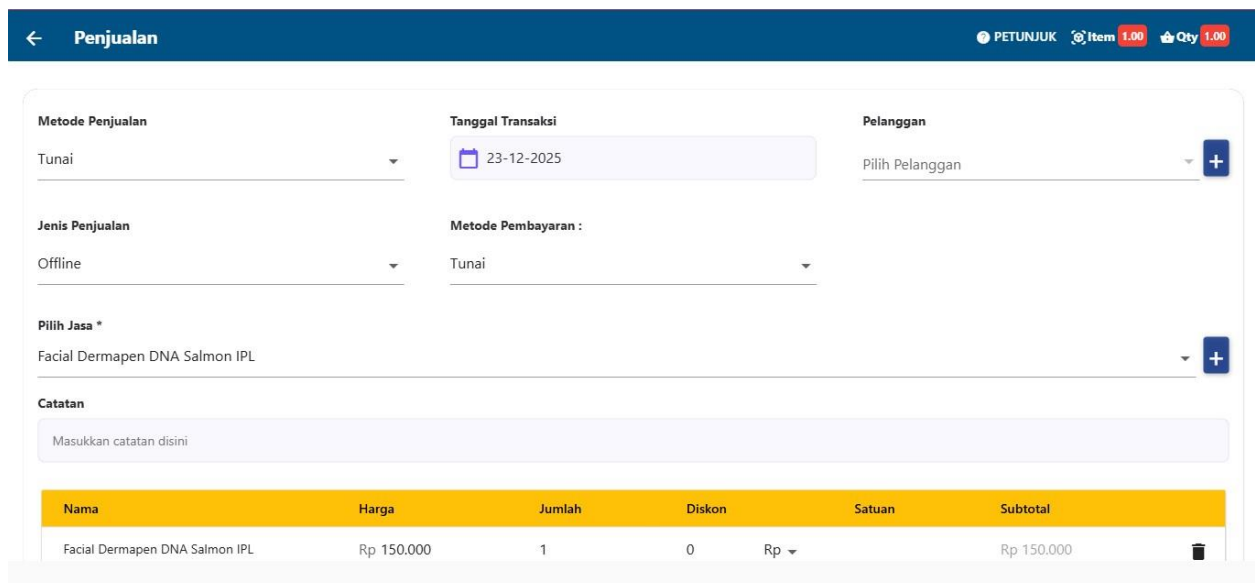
Penjualan

PETUNJUK Item 1.00 Qty 1.00

Metode Penjualan
Tunai

Tanggal Transaksi
23-12-2025

Pelanggan
Pilih Pelanggan

Jenis Penjualan
Offline

Metode Pembayaran :
Tunai

Pilih Jasa *
Facial Dermapen DNA Salmon IPL

Catatan
Masukkan catatan disini

| Nama | Harga | Jumlah | Diskon | Satuan | Subtotal |
|---|---|---|---|---|---|
| Facial Dermapen DNA Salmon IPL | Rp 150.000 | 1 | 0 Rp | | Rp 150.000 |